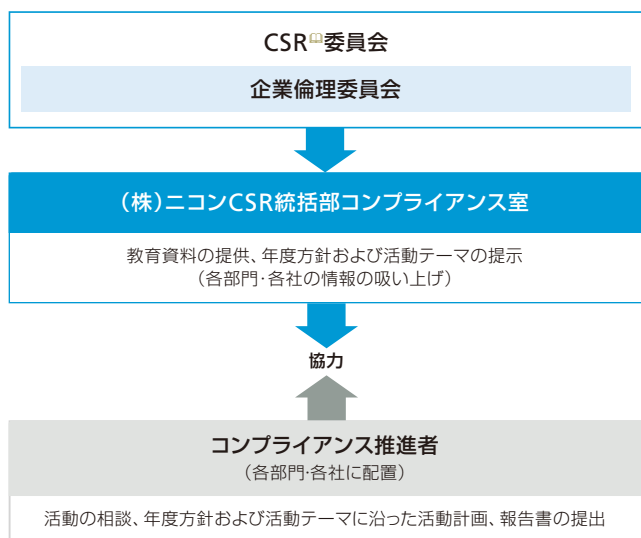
CSR委員会

企業倫理委員会

（株）ニコンCSR統括部コンプライアンス室

教育資料の提供、年度方針および活動テーマの提示
（各部門・各社の情報の吸い上げ）

協力

コンプライアンス推進者
（各部門・各社に配置）

活動の相談、年度方針および活動テーマに沿った活動計画、報告書の提出